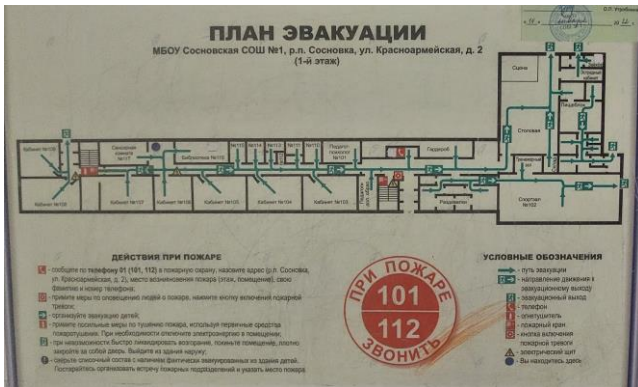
ПЛАН ЭВАКУАЦИИ
МБОУ Сосновская СОШ №1, р.п. Сосновка, ул. Красноармейская, д. 2
(1-й этаж)

Кабинет №106
Кабинет №108
Кабинет №107
Кабинет №105
Кабинет №103
Кабинет №104
Кабинет №102
Кабинет №101
Кабинет №110
Кабинет №111
Кабинет №112
Библиотека №109
Столовая
Спортзал
Гардероб
Раздевалка

ДЕЙСТВИЯ ПРИ ПОЖАРЕ

- сообщите по телефону 01 (101, 112) в пожарную охрану, назовите адрес (р.п. Сосновка, ул. Красноармейская, д. 2), место возникновения пожара (этаж, помещение), свою фамилию и номер телефона;
- примите меры по оповещению людей о пожаре, нажмите кнопку включения пожарной тревоги;
- организуйте эвакуацию детей;
- примите посильные меры по тушению пожара, используя первичные средства пожаротушения. При необходимости отключите электроэнергию в помещении;
- при невозможности быстро ликвидировать возгорание, покиньте помещение, плотно закройте за собой двери. Выйдите из здания наружу;
- сверьте списочный состав с наличием фактически эвакуированных из здания детей. Постарайтесь организовать встречу пожарных подразделений и укажите место пожара.

ПРИ ПОЖАРЕ
101
112
ЗВОНИТЬ

УСЛОВНЫЕ ОБОЗНАЧЕНИЯ
- путь эвакуации
- направление движения к эвакуационному выходу
- эвакуационный выход
- телефон
- огнетушитель
- пожарный кран
- кнопка включения пожарной тревоги
- электрический щит
- Вы находитесь здесь